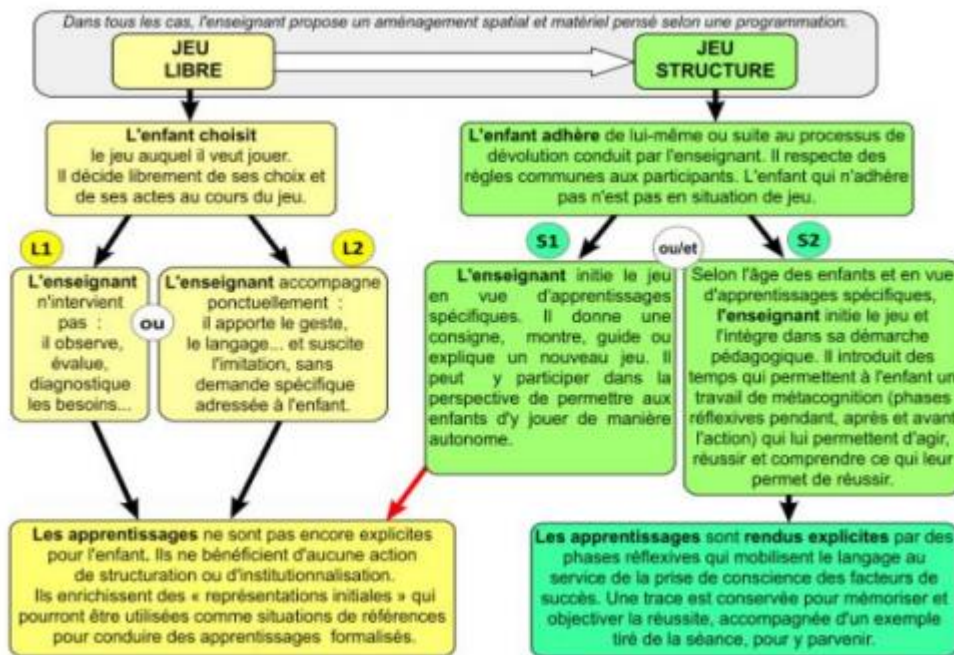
Dans tous les cas, l'enseignant propose un aménagement spatial et matériel pensé selon une programmation.

JEU LIBRE

JEU STRUCTURE

L'enfant choisit le jeu auquel il veut jouer. Il décide librement de ses choix et de ses actes au cours du jeu.

L'enfant adhère de lui-même ou suite au processus de dévolution conduit par l'enseignant. Il respecte des règles communes aux participants. L'enfant qui n'adhère pas n'est pas en situation de jeu.

L1

L2

S1

ou/et

S2

L'enseignant n'intervient pas : il observe, évalue, diagnostique les besoins...

ou

L'enseignant accompagne ponctuellement : il apporte le geste, le langage... et suscite l'imitation, sans demande spécifique adressée à l'enfant.

L'enseignant initie le jeu en vue d'apprentissages spécifiques. Il donne une consigne, montre, guide ou explique un nouveau jeu. Il peut y participer dans la perspective de permettre aux enfants d'y jouer de manière autonome.

Selon l'âge des enfants et en vue d'apprentissages spécifiques, l'enseignant initie le jeu et l'intègre dans sa démarche pédagogique. Il introduit des temps qui permettent à l'enfant un travail de métacognition (phases réflexives pendant, après et avant l'action) qui lui permettent d'agir, réussir et comprendre ce qui leur permet de réussir.

Les apprentissages ne sont pas encore explicites pour l'enfant. Ils ne bénéficient d'aucune action de structuration ou d'institutionnalisation. Ils enrichissent des « représentations initiales » qui pourront être utilisées comme situations de références pour conduire des apprentissages formalisés.

Les apprentissages sont rendus explicites par des phases réflexives qui mobilisent le langage au service de la prise de conscience des facteurs de succès. Une trace est conservée pour mémoriser et objectiver la réussite, accompagnée d'un exemple tiré de la séance, pour y parvenir.